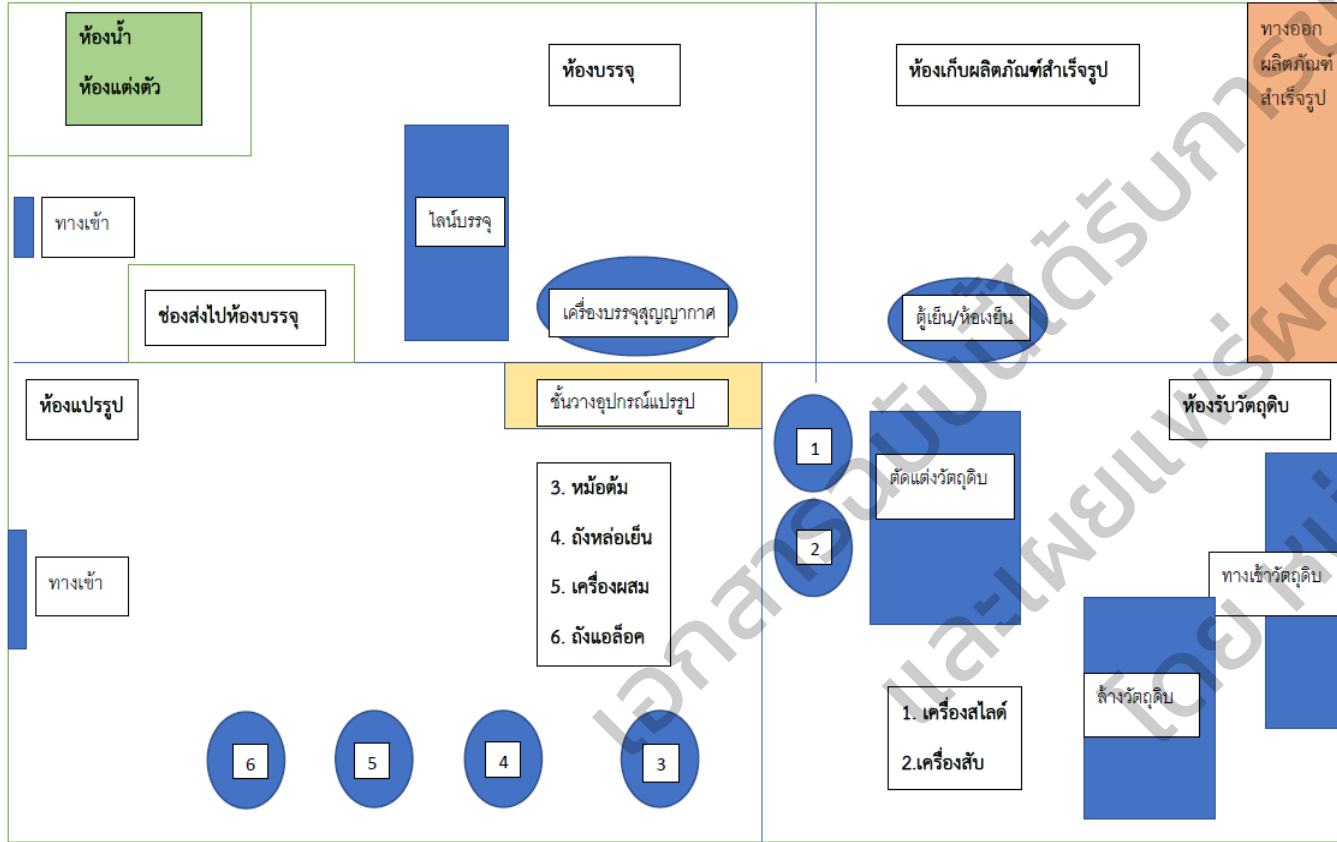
ห้องน้ำ
ห้องแต่งตัว

ห้องบรรจุ

ห้องเก็บผลิตภัณฑ์สำเร็จรูป

ทางออก
ผลิตภัณฑ์
สำเร็จรูป

ทางเข้า

ไลน์บรรจุ

ช่องส่งไปห้องบรรจุ

เครื่องบรรจุสุญญากาศ

ตู้เย็น/ห้องเย็น

ห้องแปรรูป

ชั้นวางอุปกรณ์แปรรูป

ห้องรับวัตถุดิบ

1

ตัดแต่งวัตถุดิบ

3. หม้อต้ม
4. ถังหล่อเย็น
5. เครื่องผสม
6. ถังแอล็อค

2

ทางเข้าวัตถุดิบ

ทางเข้า

ล้างวัตถุดิบ

1. เครื่องสไลด์
2.เครื่องสับ

6

5

4

3

เอกสารฉบับนี้ได้รับการ
และเผยแพร่ผล
โดย